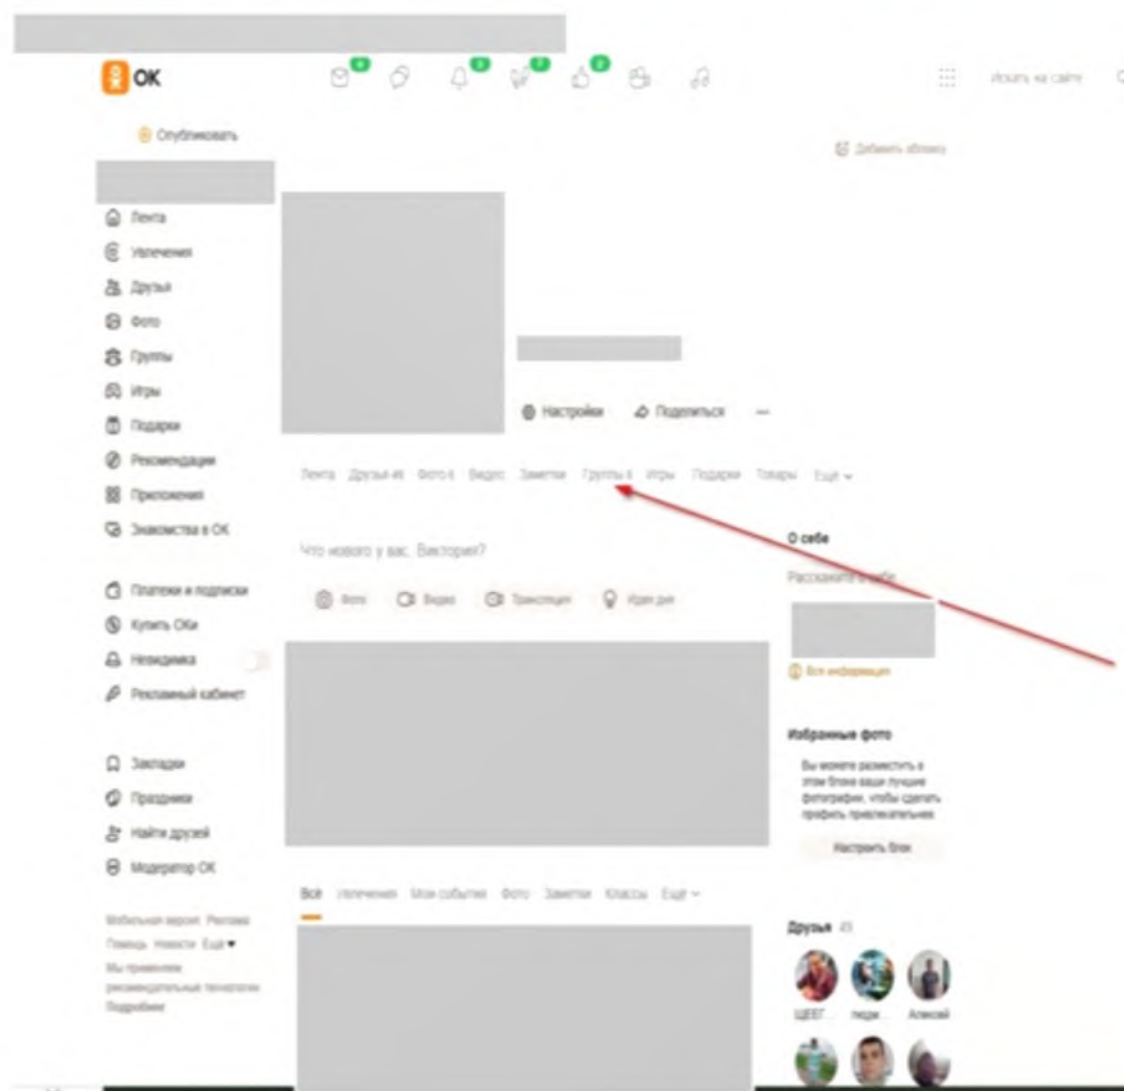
OK

Искать на сайте

Опубликовать

Добавить обложку

Лента
Увлечения
Друзья
Фото
Группы
Игры
Подарки
Рекомендации
Приложения
Знакомства в ОК

Платежи и подписки
Купить ОКи
Невидимка
Рекламный кабинет

Закладки
Праздники
Найти друзей
Модератор ОК

Мобильная версия Реклама
Помощь Новости Ещё
Мы применяем рекомендательные технологии
Подробнее

Настройки
Поделиться

Лента Друзья 45 Фото 6 Видео Заметки Группы 8 Игры Подарки Товары Ещё

Что нового у вас, Виктория?

Фото Видео Трансляция Идея дня

О себе
Расскажите о себе

Вся информация

Избранные фото
Вы можете разместить в этом блоке ваши лучшие фотографии, чтобы сделать профиль привлекательнее

Настроить блок

Всё Увлечения Мои события Фото Заметки Классы Ещё

Друзья 45
ЩЕГ... Людм... Алексей